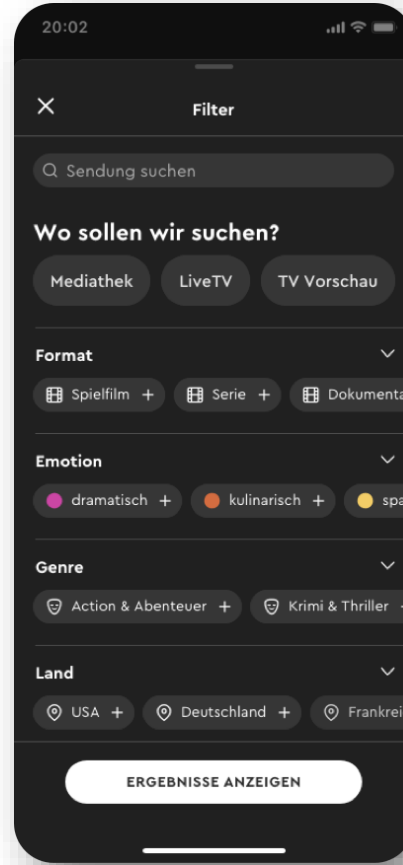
20:02

Filter

Sendung suchen

Wo sollen wir suchen?

Mediathek
LiveTV
TV Vorschau

Format
Spielfilm +
Serie +
Dokumenta

Emotion
dramatisch +
kulinarisch +
spa

Genre
Action & Abenteuer +
Krimi & Thriller

Land
USA +
Deutschland +
Frankrei

ERGEBNISSE ANZEIGEN